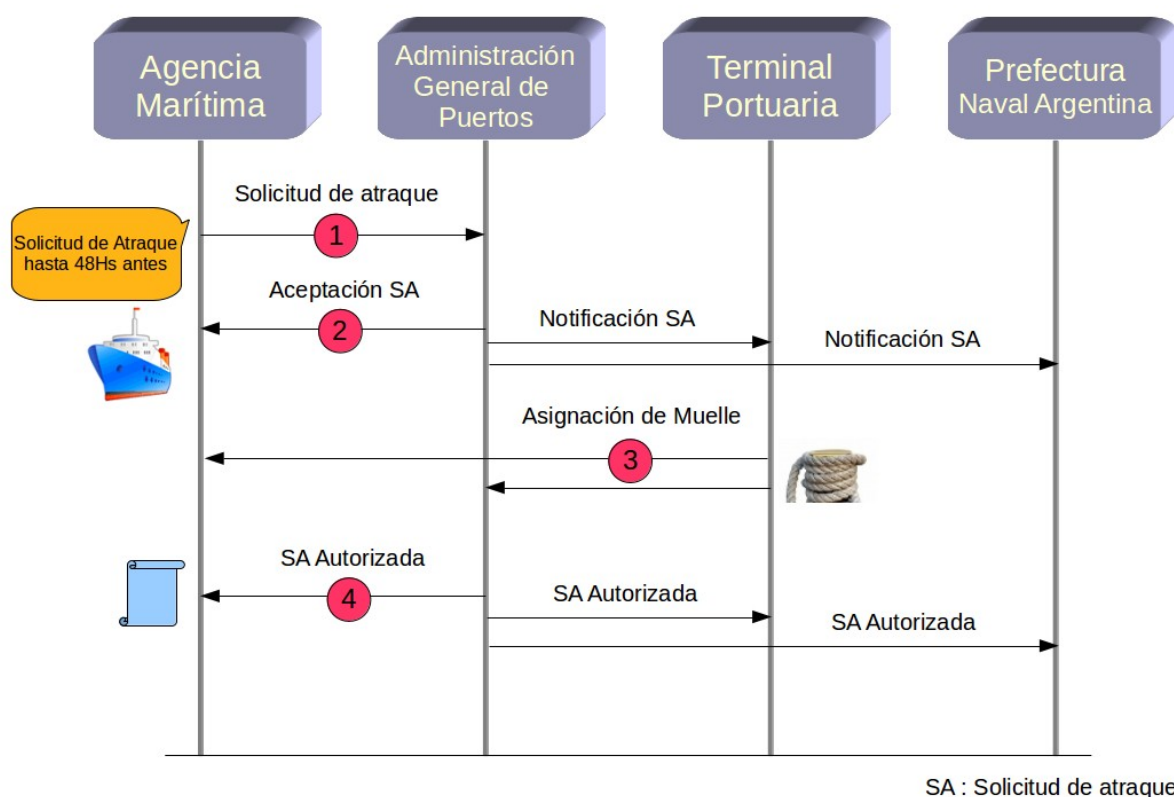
Agencia Marítima

Administración General de Puertos

Terminal Portuaria

Prefectura Naval Argentina

Solicitud de Atraque hasta 48Hs antes

Solicitud de atraque

1

Aceptación SA

2

Notificación SA

Notificación SA

Asignación de Muelle

3

SA Autorizada

4

SA Autorizada

SA Autorizada

SA : Solicitud de atraque